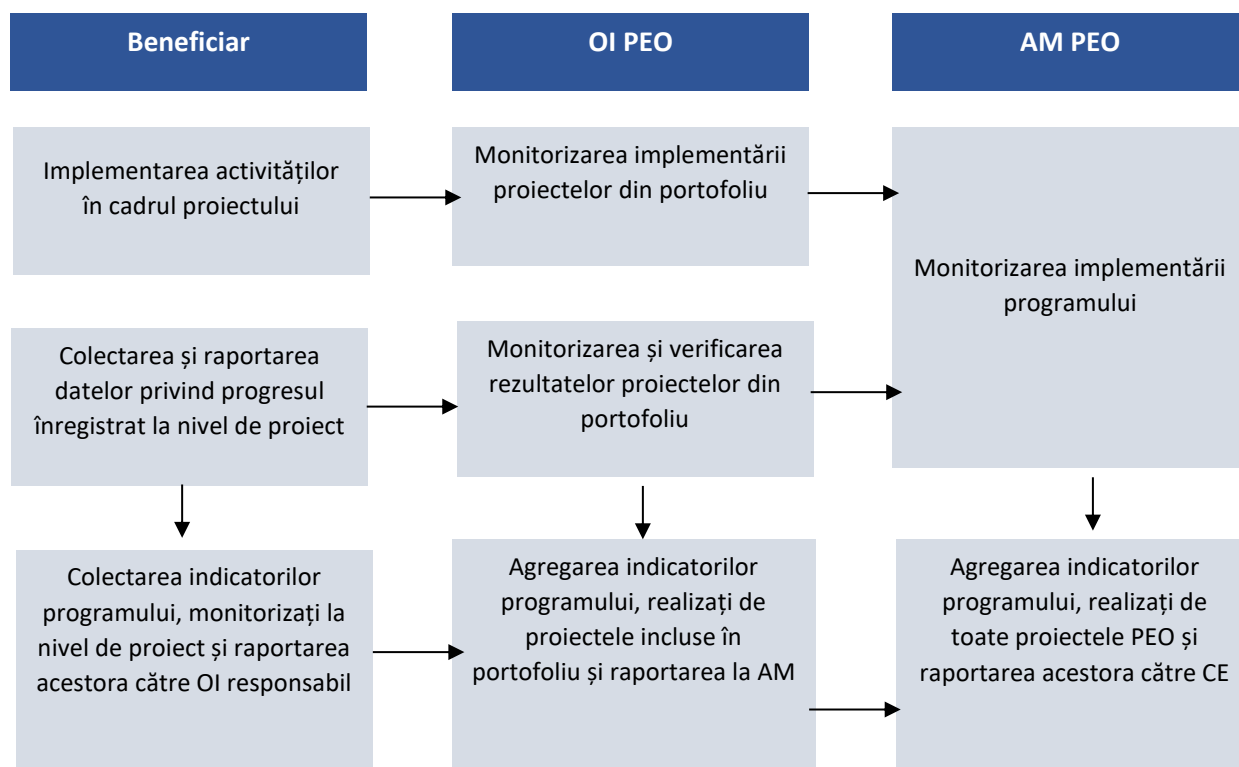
Beneficiar

OI PEO

AM PEO

Implementarea activităților în cadrul proiectului

Monitorizarea implementării proiectelor din portofoliu

Monitorizarea implementării programului

Colectarea și raportarea datelor privind progresul înregistrat la nivel de proiect

Monitorizarea și verificarea rezultatelor proiectelor din portofoliu

Colectarea indicatorilor programului, monitorizați la nivel de proiect și raportarea acestora către OI responsabil

Agregarea indicatorilor programului, realizați de proiectele incluse în portofoliu și raportarea la AM

Agregarea indicatorilor programului, realizați de toate proiectele PEO și raportarea acestora către CE